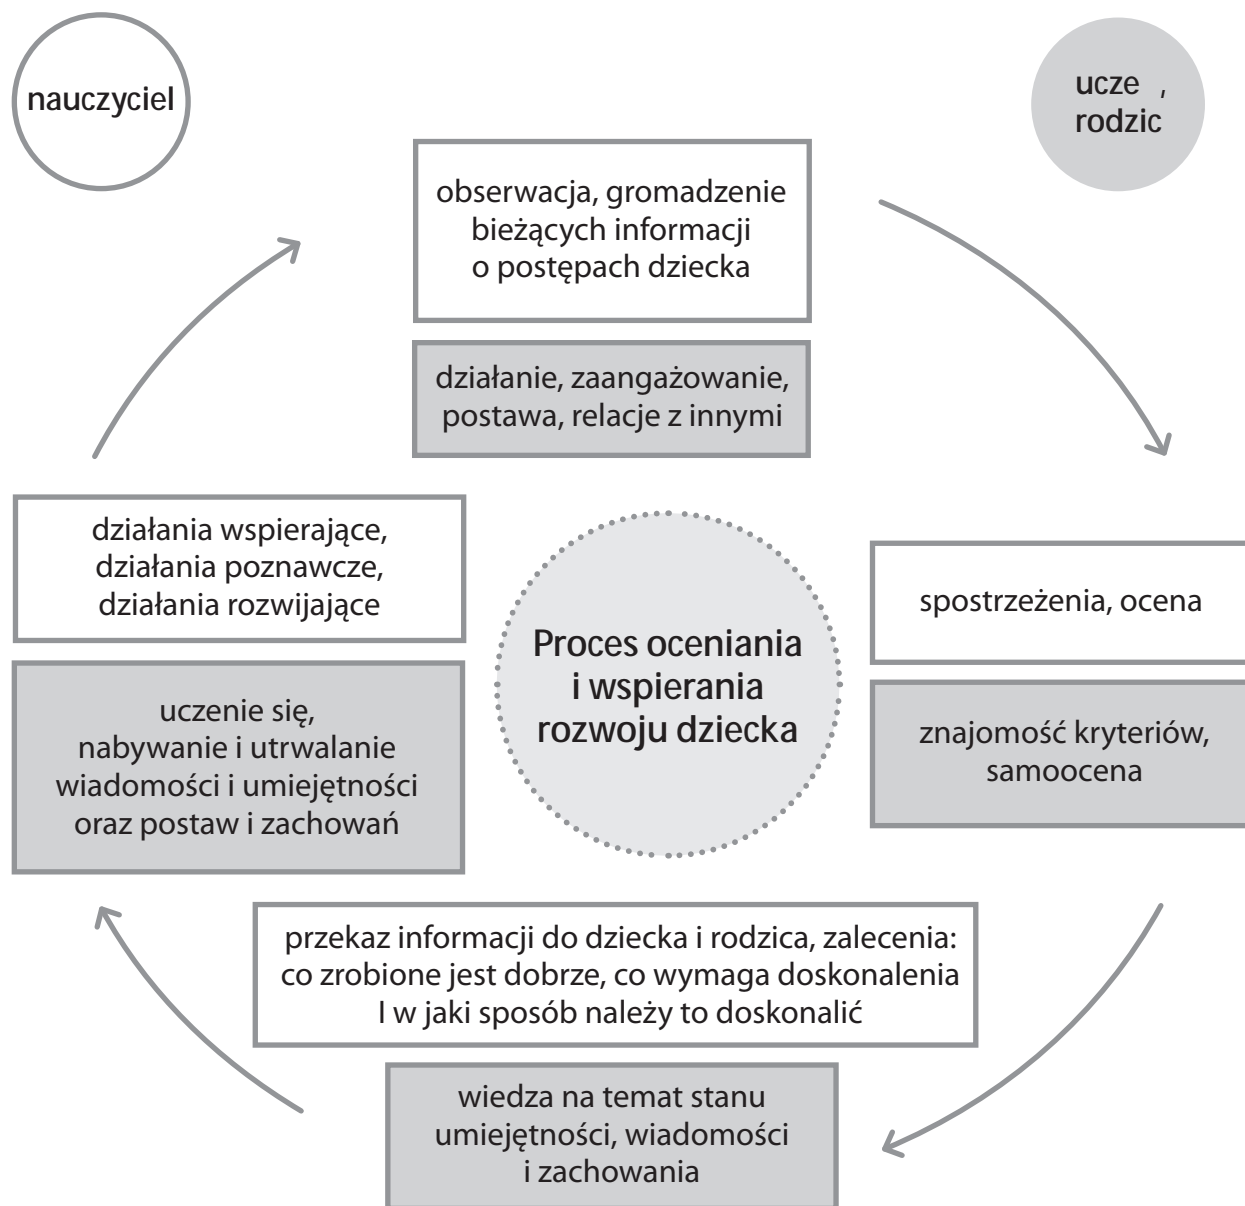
nauczyciel

ucze ,
rodzic

obserwacja, gromadzenie bieżących informacji o postępach dziecka

działanie, zaangażowanie, postawa, relacje z innymi

spostrzeżenia, ocena

znajomość kryteriów, samoocena

Proces oceniania i wspierania rozwoju dziecka

działania wspierające, działania poznawcze, działania rozwijające

uczenie się, nabywanie i utrwalanie wiadomości i umiejętności oraz postaw i zachowań

przekaz informacji do dziecka i rodzica, zalecenia: co zrobione jest dobrze, co wymaga doskonalenia I w jaki sposób należy to doskonalić

wiedza na temat stanu umiejętności, wiadomości i zachowania